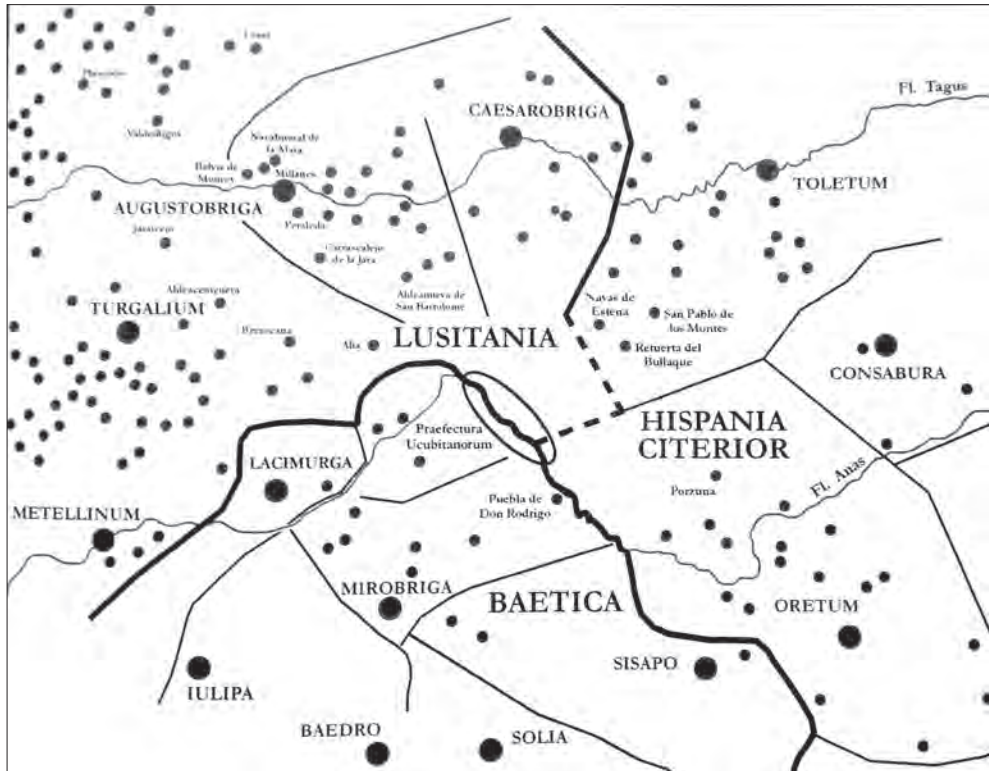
Coria

Plasencia

Valdeobispo

Navalmoral de la Mata

Belvis de Monroy

Millanes

CAESAROBRIGA

Fl. Tagus

TOLETUM

AUGUSTOBRIGA

Peraleda

Jaraicejo

Carrascalejo de la Jara

Aldeacentenera

Aldeanueva de San Bartolomé

TURGALIUM

Navas de Estena

San Pablo de los Montes

Retuerta del Bullaque

Berzocana

Alia

LUSITANIA

CONSABURA

Praefectura Ucubitanorum

HISPANIA CITERIOR

LACIMURGA

Puebla de Don Rodrigo

Porzuna

Fl. Anas

METELLINUM

MIROBRIGA

BAETICA

ORETUM

SISAPO

IULIPA

BAEDRO

SOLIA